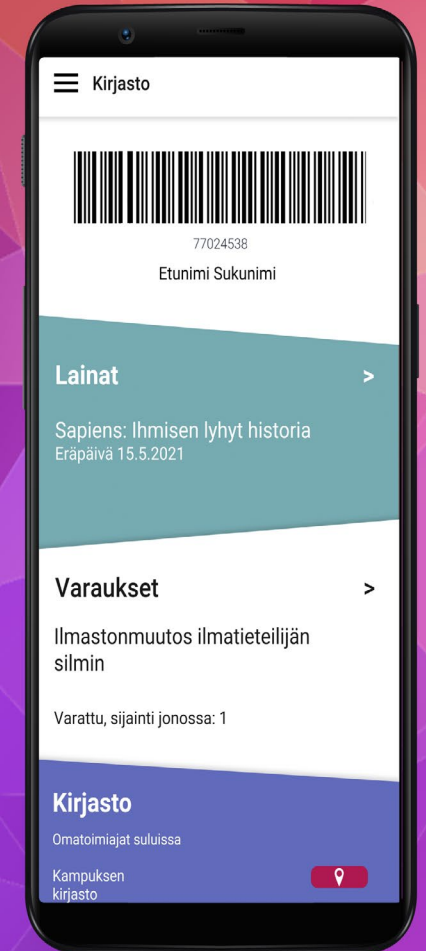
Kirjasto

77024538

Etunimi Sukunimi

Lainat >

Sapiens: Ihmisen lyhyt historia
Eräpäivä 15.5.2021

Varaukset >

Ilmastonmuutos ilmatieteilijän silmin

Varattu, sijainti jonossa: 1

Kirjasto

Omatoimiajat suluissa

Kampuksen kirjasto